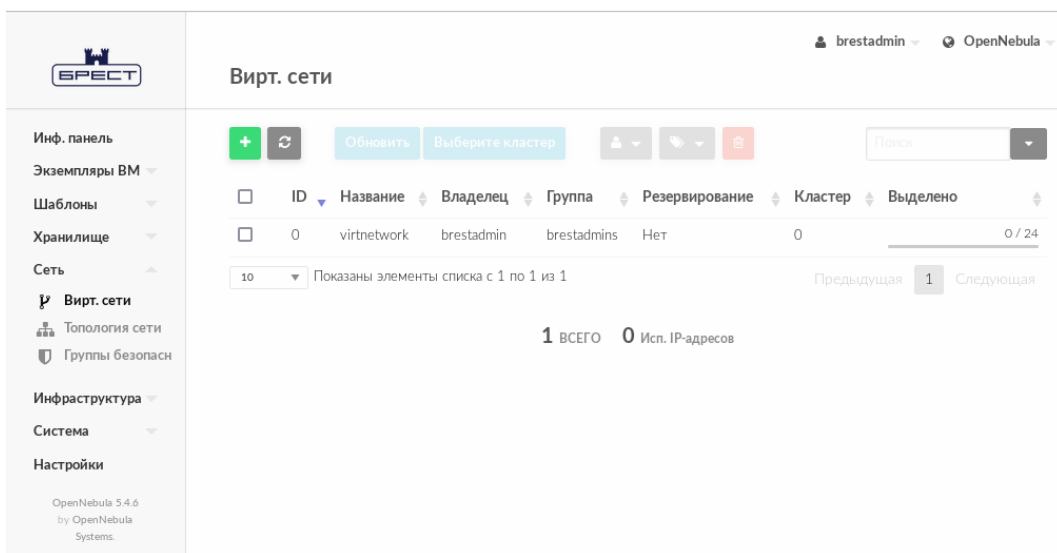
БРЕСТ

Вирт. сети

brestadmin OpenNebula

Инф. панель
Экземпляры ВМ
Шаблоны
Хранилище
Сеть
Вирт. сети
Топология сети
Группы безопасн
Инфраструктура
Система
Настройки

OpenNebula 5.4.6 by OpenNebula Systems.

+ Обновить Выберите кластер Поиск

| | ID | Название | Владелец | Группа | Резервирование | Кластер | Выделено |
|---|---|---|---|---|---|---|---|
| | 0 | virtnetwork | brestadmin | brestadmins | Нет | 0 | 0 / 24 |

10 Показаны элементы списка с 1 по 1 из 1

Предыдущая 1 Следующая

1 ВСЕГО 0 Исп. IP-адресов